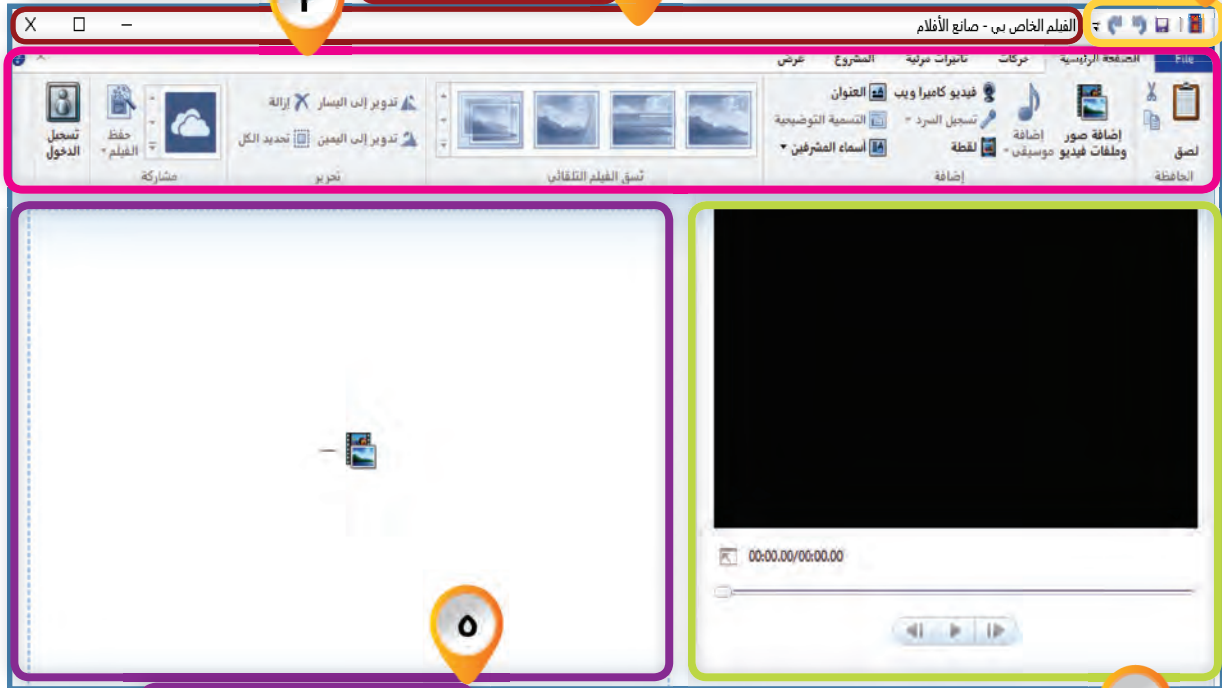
الفيلم الخاص بي - صانع الأفلام
File الصفحة الرئيسية حركات تأثيرات مرئية المشروع عرض
لصق
الحافظة
إضافة صور وملفات فيديو
إضافة موسيقى
فيديو كاميرا ويب
تسجيل السرد
لقطة
العنوان
التسمية التوضيحية
أسماء المشرفين
إضافة
نسق الفيلم التلقائي
تدوير إلى اليسار
تدوير إلى اليمين
إزالة
تحديد الكل
تحرير
حفظ الفيلم
مشاركة
تسجيل الدخول
00:00.00/00:00.00
٥